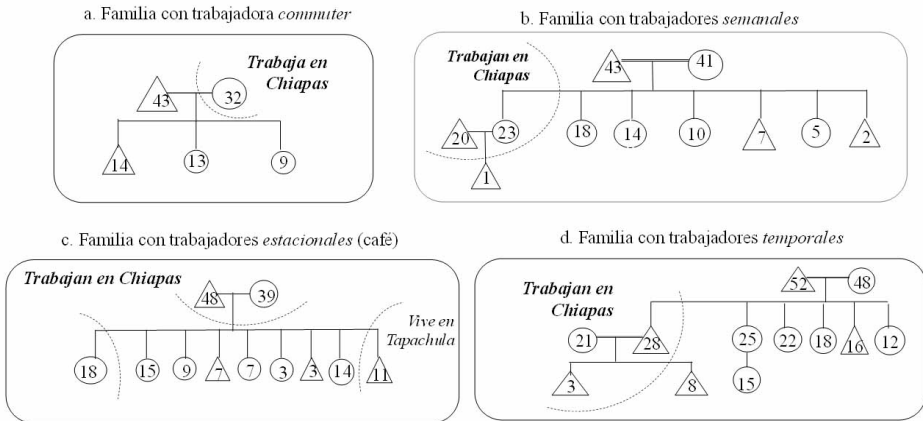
a. Familia con trabajadora *commuter*

Trabaja en Chiapas

43
32
14
13
9

b. Familia con trabajadores *semanales*

Trabajan en Chiapas

43
41
20
23
18
14
10
7
5
2
1

c. Familia con trabajadores *estacionales* (café)

Trabajan en Chiapas

48
39
Vive en Tapachula
18
15
9
7
7
3
3
14
11

d. Familia con trabajadores *temporales*

Trabajan en Chiapas

52
48
21
28
25
22
18
16
12
15
3
8